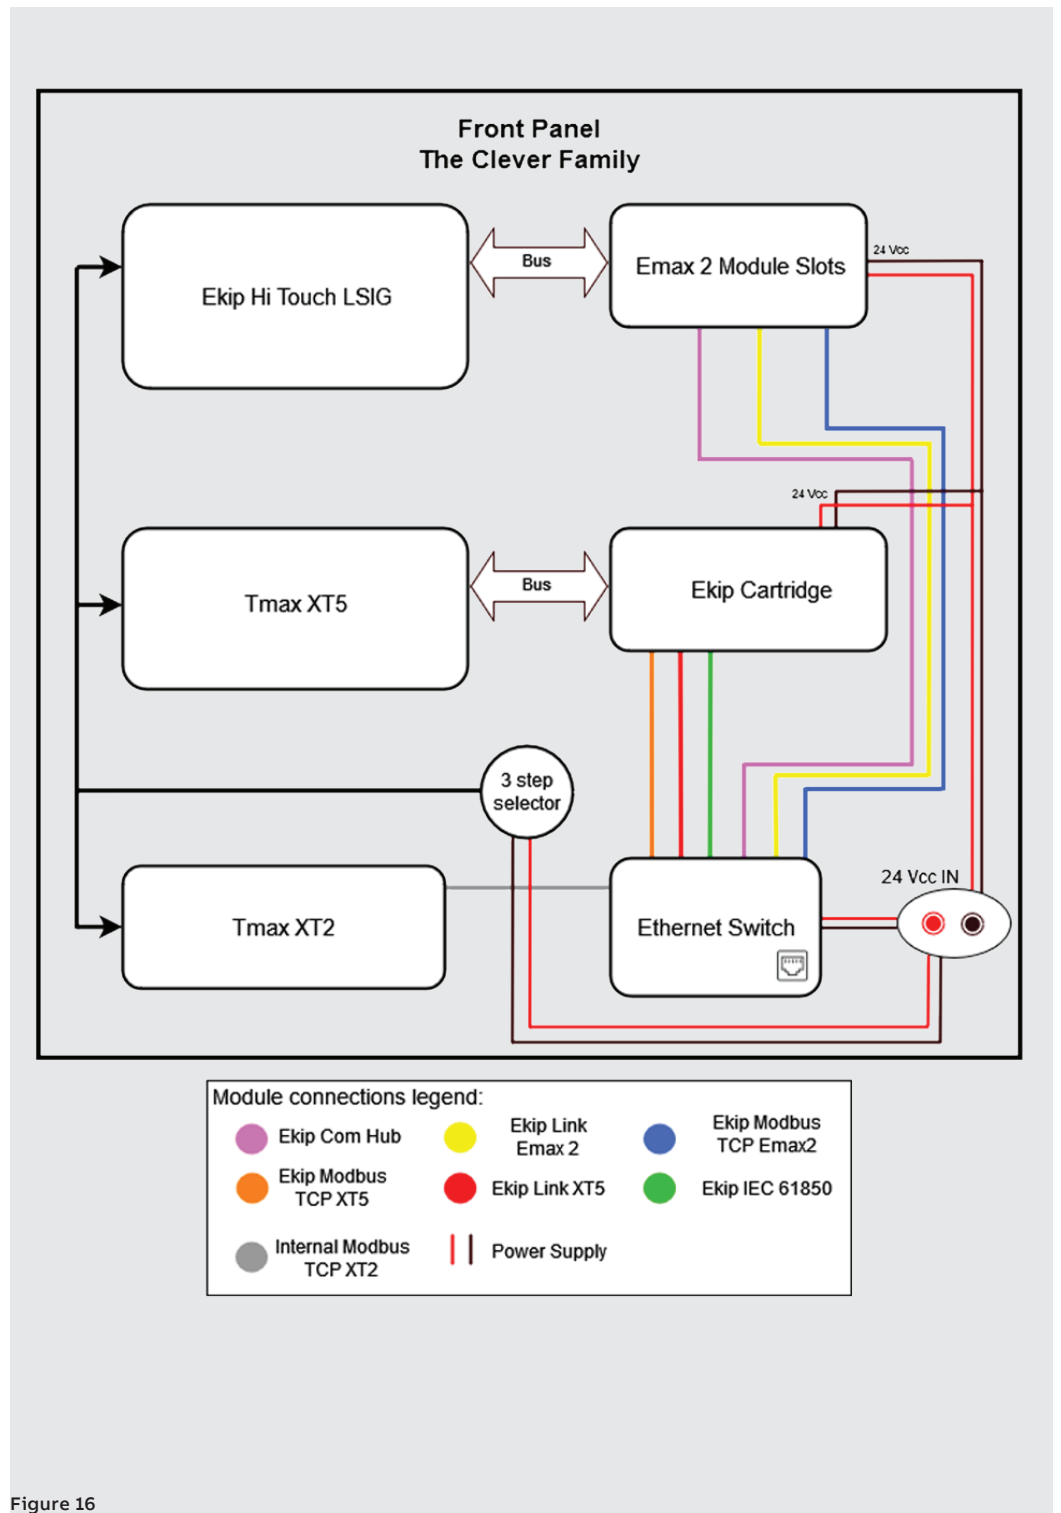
Front Panel
The Clever Family

Ekip Hi Touch LSIG

Bus

Emax 2 Module Slots

24 Vcc

24 Vcc

Tmax XT5

Bus

Ekip Cartridge

3 step selector

Tmax XT2

Ethernet Switch

24 Vcc IN

Module connections legend:

Ekip Com Hub

Ekip Link Emax 2

Ekip Modbus TCP Emax2

Ekip Modbus TCP XT5

Ekip Link XT5

Ekip IEC 61850

Internal Modbus TCP XT2

Power Supply

Figure 16